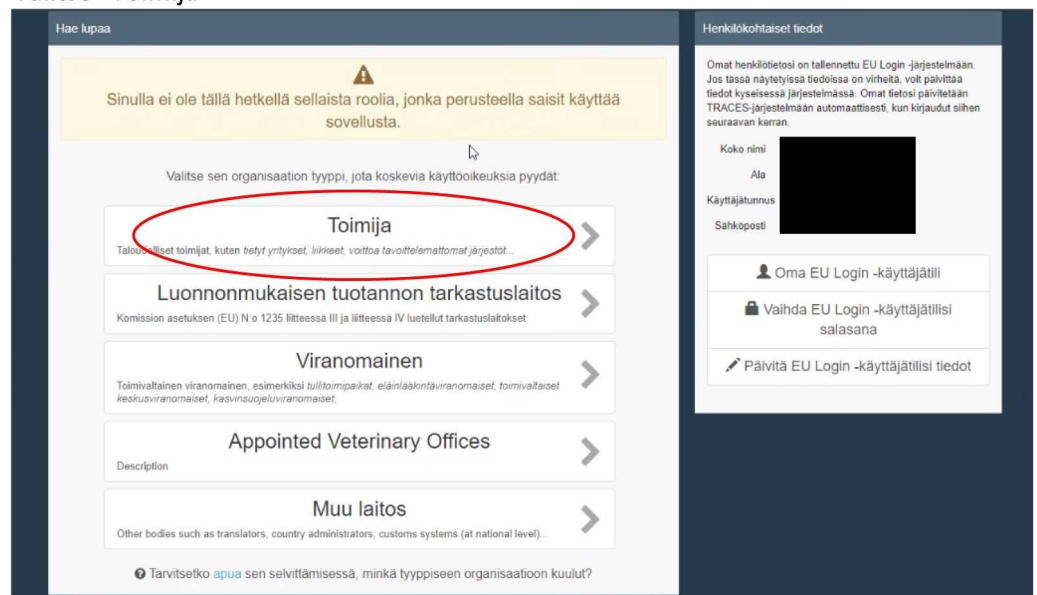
Hae lupaa

Sinulla ei ole tällä hetkellä sellaista roolia, jonka perusteella saisit käyttää sovellusta.

Valitse sen organisaation tyyppi, jota koskevia käyttöoikeuksia pyydät:

Toimija
Taloudelliset toimijat, kuten tietyt yritykset, liikkeet, voittoa tavoittelemattomat järjestöt...

Luonnonmukaisen tuotannon tarkastuslaitos
Komission asetuksen (EU) N:o 1235 liitteessä III ja liitteessä IV luetellut tarkastuslaitokset

Viranomainen
Toimivaltainen viranomainen, esimerkiksi tullitoimipaikat, eläinlääkintäviranomaiset, toimivaltaiset keskusviranomaiset, kasvinsuojeluviranomaiset,

Appointed Veterinary Offices
Description

Muu laitos
Other bodies such as translators, country administrators, customs systems (at national level)...

Tarvitsetko apua sen selvittämisessä, minkä tyyppiseen organisaatioon kuulut?

Henkilökohtaiset tiedot

Omat henkilötietosi on tallennettu EU Login -järjestelmään. Jos tässä näytetyissä tiedoissa on virheitä, voit päivittää tiedot kyseisessä järjestelmässä. Omat tietosi päivitetään TRACES-järjestelmään automaattisesti, kun kirjaudut siihen seuraavan kerran.

Koko nimi
Ala
Käyttäjätunnus
Sähköposti

Oma EU Login -käyttäjätili
Vaihda EU Login -käyttäjätilisi salasana
Päivitä EU Login -käyttäjätilisi tiedot